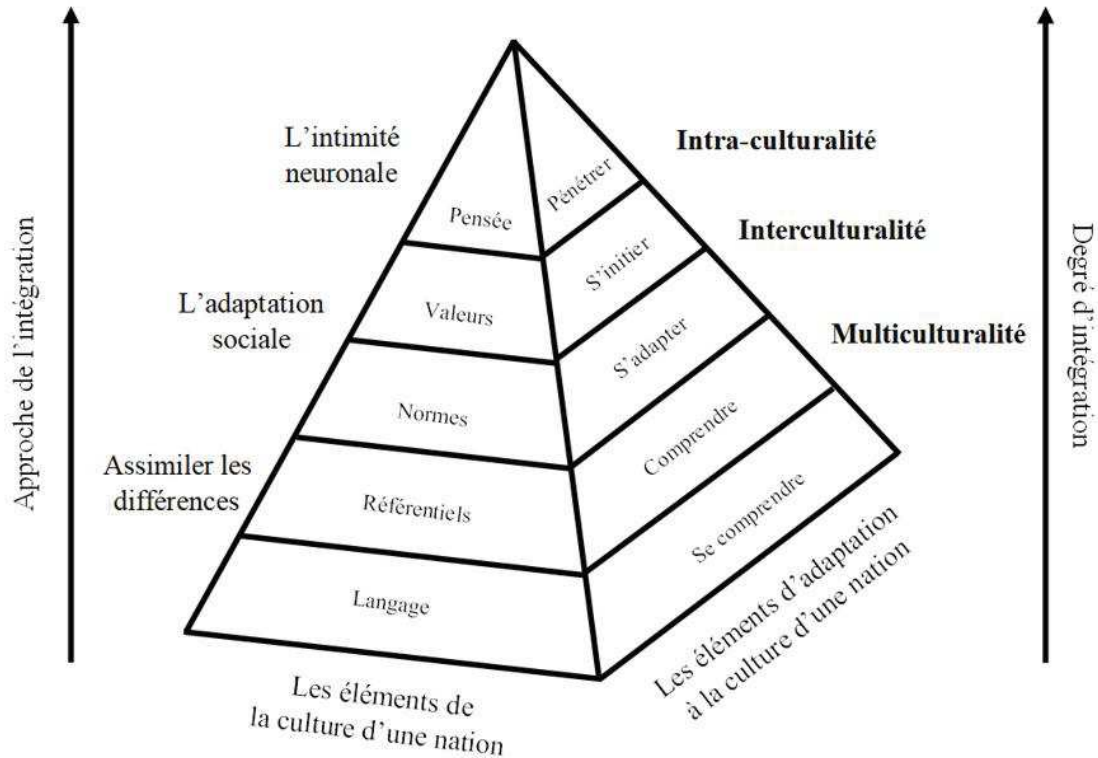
Approche de l'intégration

L'intimité neuronale

L'adaptation sociale

Assimiler les différences

Pensée

Valeurs

Normes

Référentiels

Langage

Pénétrer

S'initier

S'adapter

Comprendre

Se comprendre

Intra-culturalité

Interculturalité

Multiculturalité

Degré d'intégration

Les éléments de la culture d'une nation

Les éléments d'adaptation à la culture d'une nation